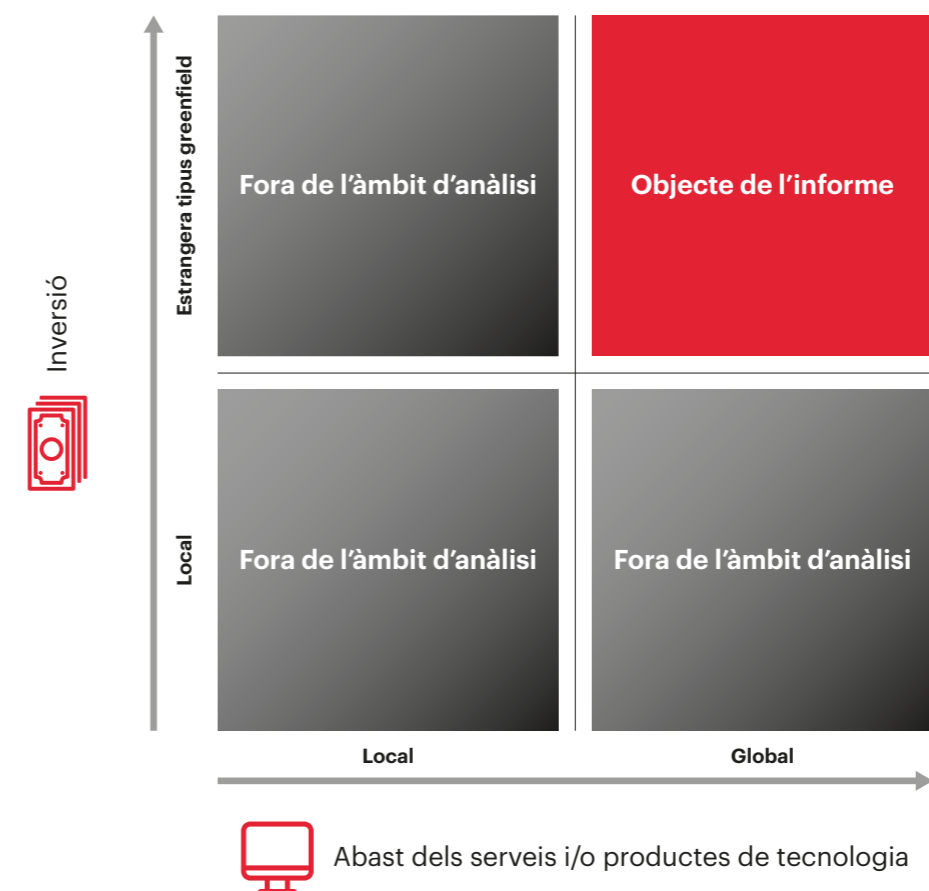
Inversió

Estrangera tipus greenfield

Fora de l'àmbit d'anàlisi

Objecte de l'informe

Local

Fora de l'àmbit d'anàlisi

Fora de l'àmbit d'anàlisi

Local

Global

Abast dels serveis i/o productes de tecnologia